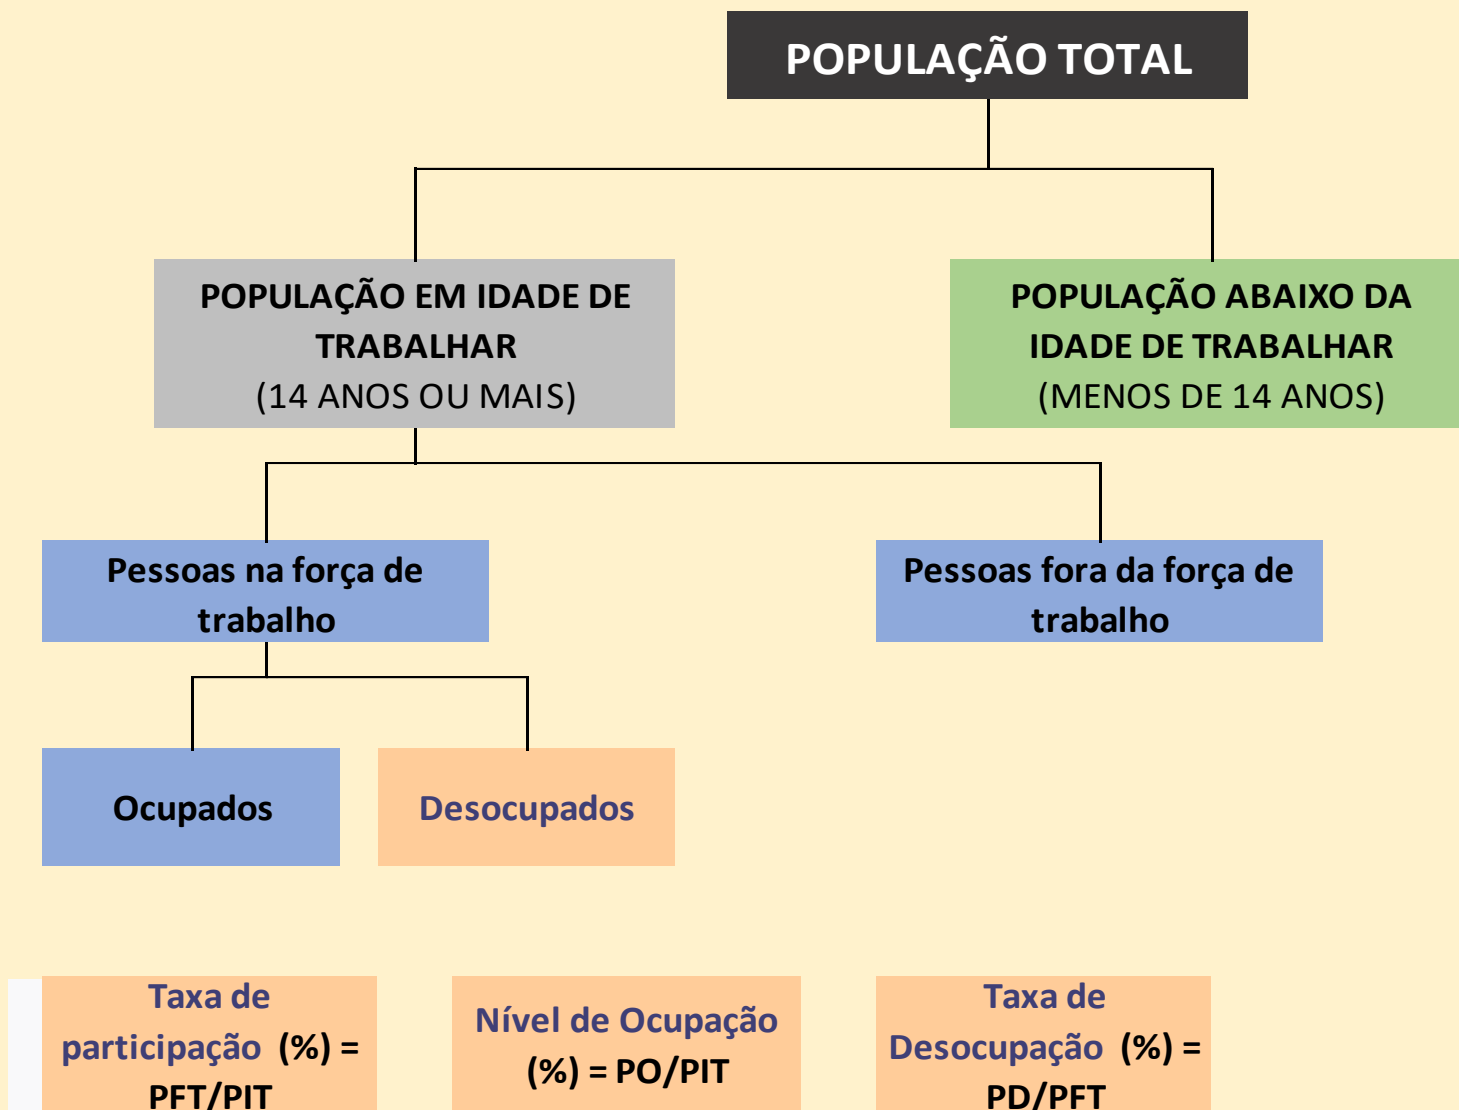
POPULAÇÃO TOTAL

POPULAÇÃO EM IDADE DE TRABALHAR
(14 ANOS OU MAIS)

POPULAÇÃO ABAIXO DA IDADE DE TRABALHAR
(MENOS DE 14 ANOS)

Pessoas na força de trabalho

Pessoas fora da força de trabalho

Ocupados

Desocupados

Taxa de participação (%) = PFT/PIT

Nível de Ocupação (%) = PO/PIT

Taxa de Desocupação (%) = PD/PFT